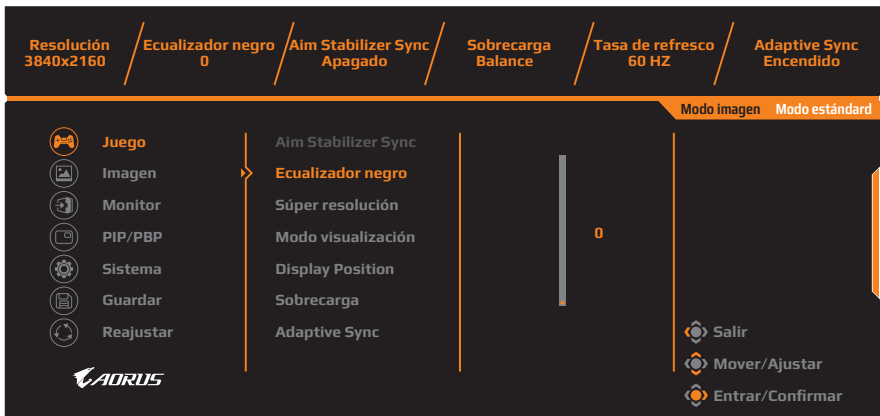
Resolución 3840x2160
Ecualizador negro 0
Aim Stabilizer Sync Apagado
Sobrecarga Balance
Tasa de refresco 60 HZ
Adaptive Sync Encendido

Modo imagen Modo estándar

Juego
Imagen
Monitor
PIP/PBP
Sistema
Guardar
Reajustar

AORUS

Aim Stabilizer Sync
Ecualizador negro
Súper resolución
Modo visualización
Display Position
Sobrecarga
Adaptive Sync

0

Salir
Mover/Ajustar
Entrar/Confirmar